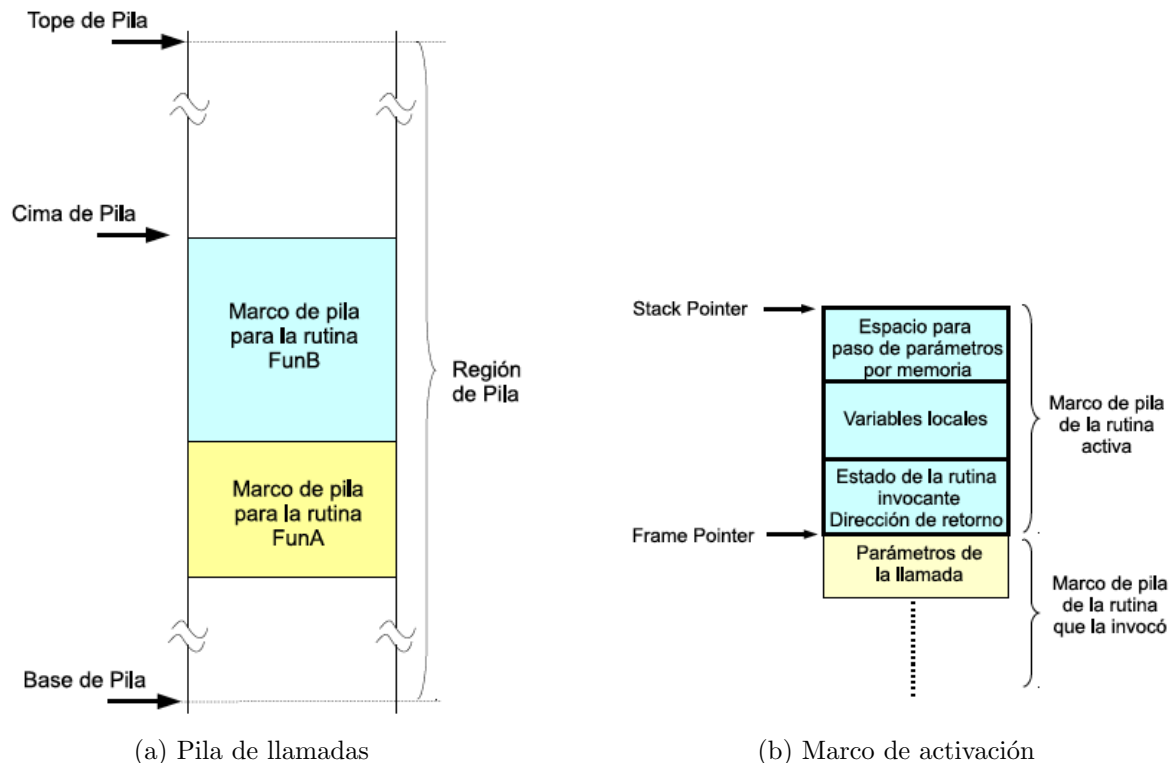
Tope de Pila

Cima de Pila

Marco de pila para la rutina FunB

Región de Pila

Marco de pila para la rutina FunA

Base de Pila

(a) Pila de llamadas

Stack Pointer

Espacio para paso de parámetros por memoria

Variables locales

Estado de la rutina invocante Dirección de retorno

Marco de pila de la rutina activa

Frame Pointer

Parámetros de la llamada

Marco de pila de la rutina que la invocó

(b) Marco de activación